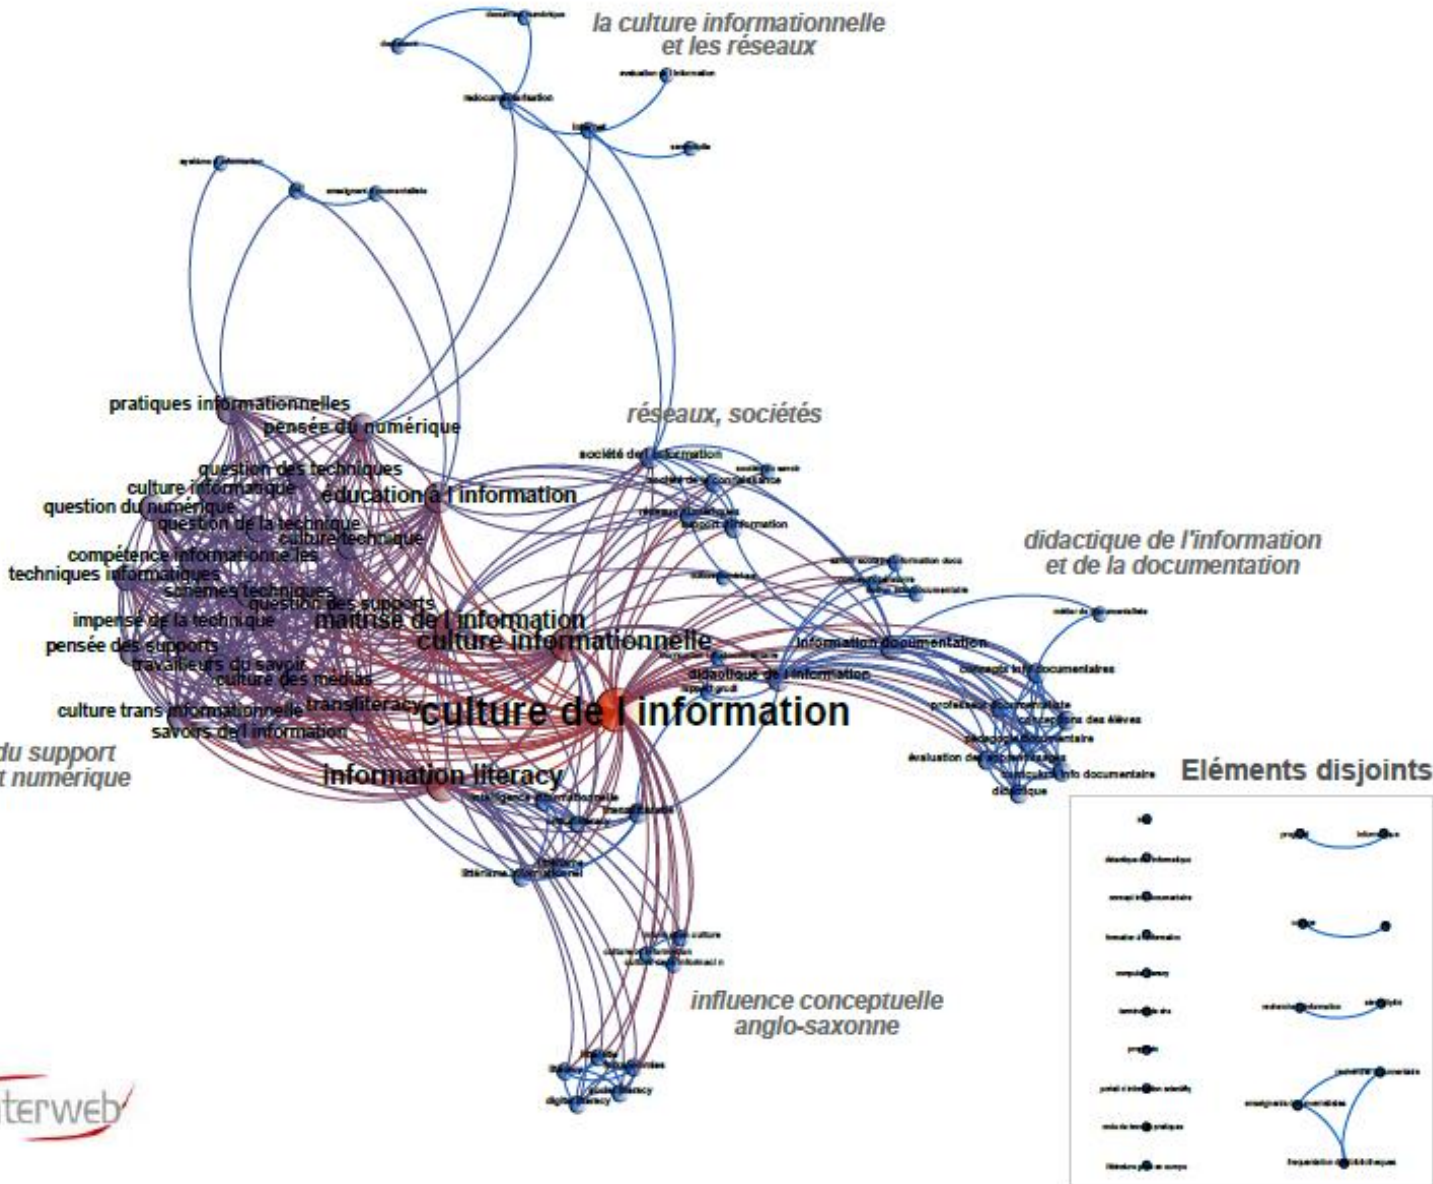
la culture informationnelle
et les réseaux

réseaux, sociétés

didactique de l'information
et de la documentation

du support
t numérique

influence conceptuelle
anglo-saxonne

pratiques informationnelles
pensée du numérique
question des techniques
culture informatique
éducation à l'information
question du numérique
question de la technique
culture technique
compétence informationnelle les
techniques informatiques
schèmes techniques
question des supports
impensé de la technique
maîtrise de l'information
pensée des supports
culture informationnelle
travailleurs du savoir
culture des médias
culture trans informationnelle
transliteracy
culture de l'information
savoirs de l'information
information literacy
société de l'information
information documentation
didactique de l'information
concepts info documentaires
professeur documentaliste
conceptions des élèves
pédagogie documentaire
évaluation des apprentissages
curriculum info documentaire
didactique
translittératie
littératie informationnel
digital literacy

Eléments disjoints

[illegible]terweb